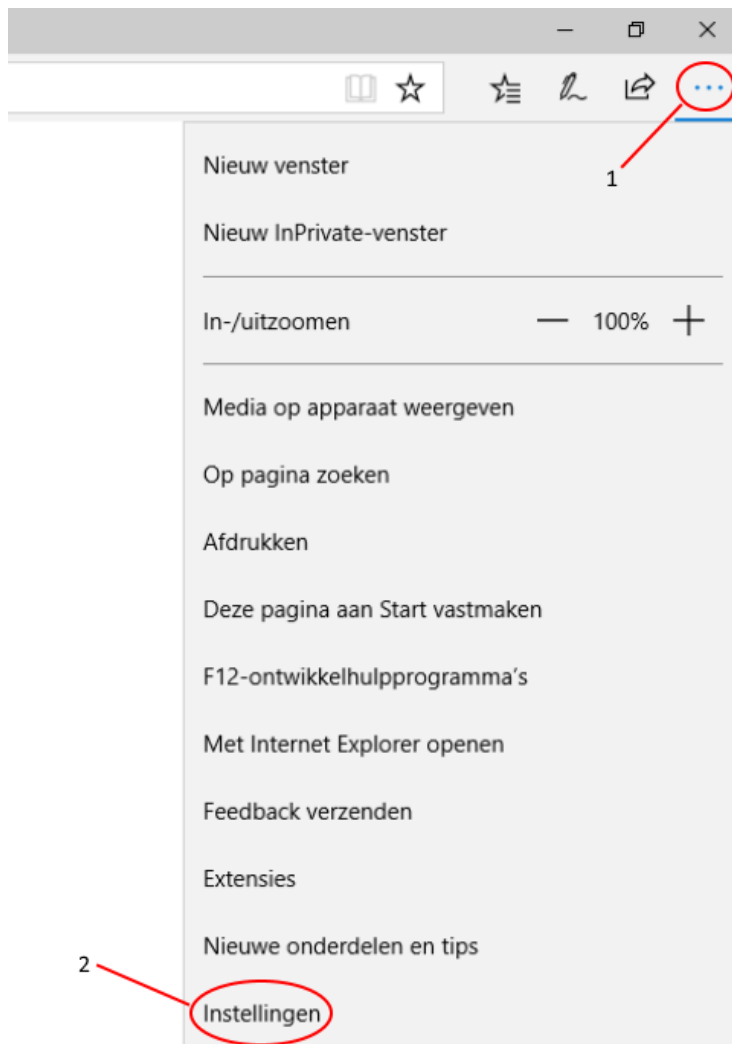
1

Nieuw venster

Nieuw InPrivate-venster

In-/uitzoomen — 100% +

Media op apparaat weergeven

Op pagina zoeken

Afdrukken

Deze pagina aan Start vastmaken

F12-ontwikkelhulpprogramma's

Met Internet Explorer openen

Feedback verzenden

Extensies

Nieuwe onderdelen en tips

2

Instellingen